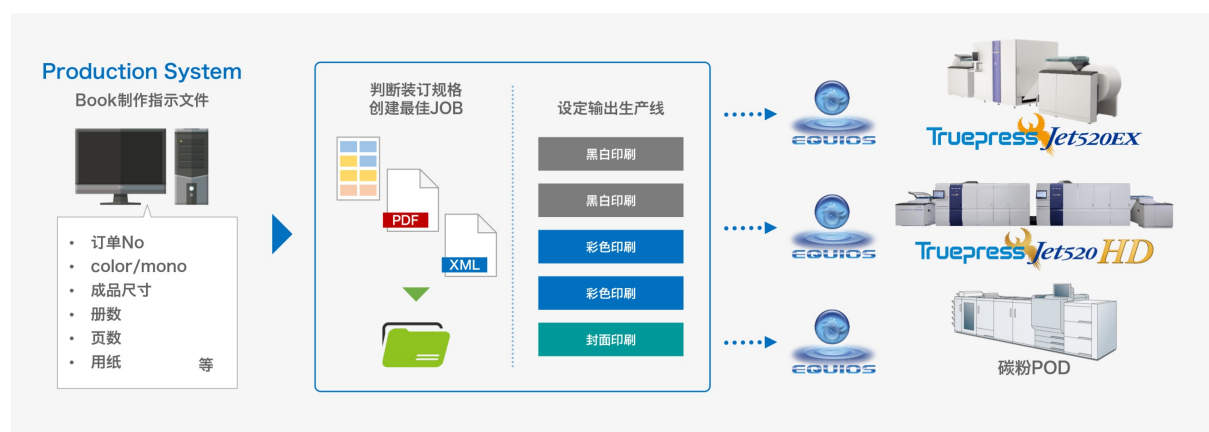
Production System
Book制作指示文件

- 订单No
- color/mono
- 成品尺寸
- 册数
- 页数
- 用纸

等

判断装订规格
创建最佳JOB

PDF
XML

设定输出生产线

黑白印刷
黑白印刷
彩色印刷
彩色印刷
封面印刷

EQUIOS
EQUIOS
EQUIOS

Truepress Jet520EX
Truepress Jet520HD
碳粉POD